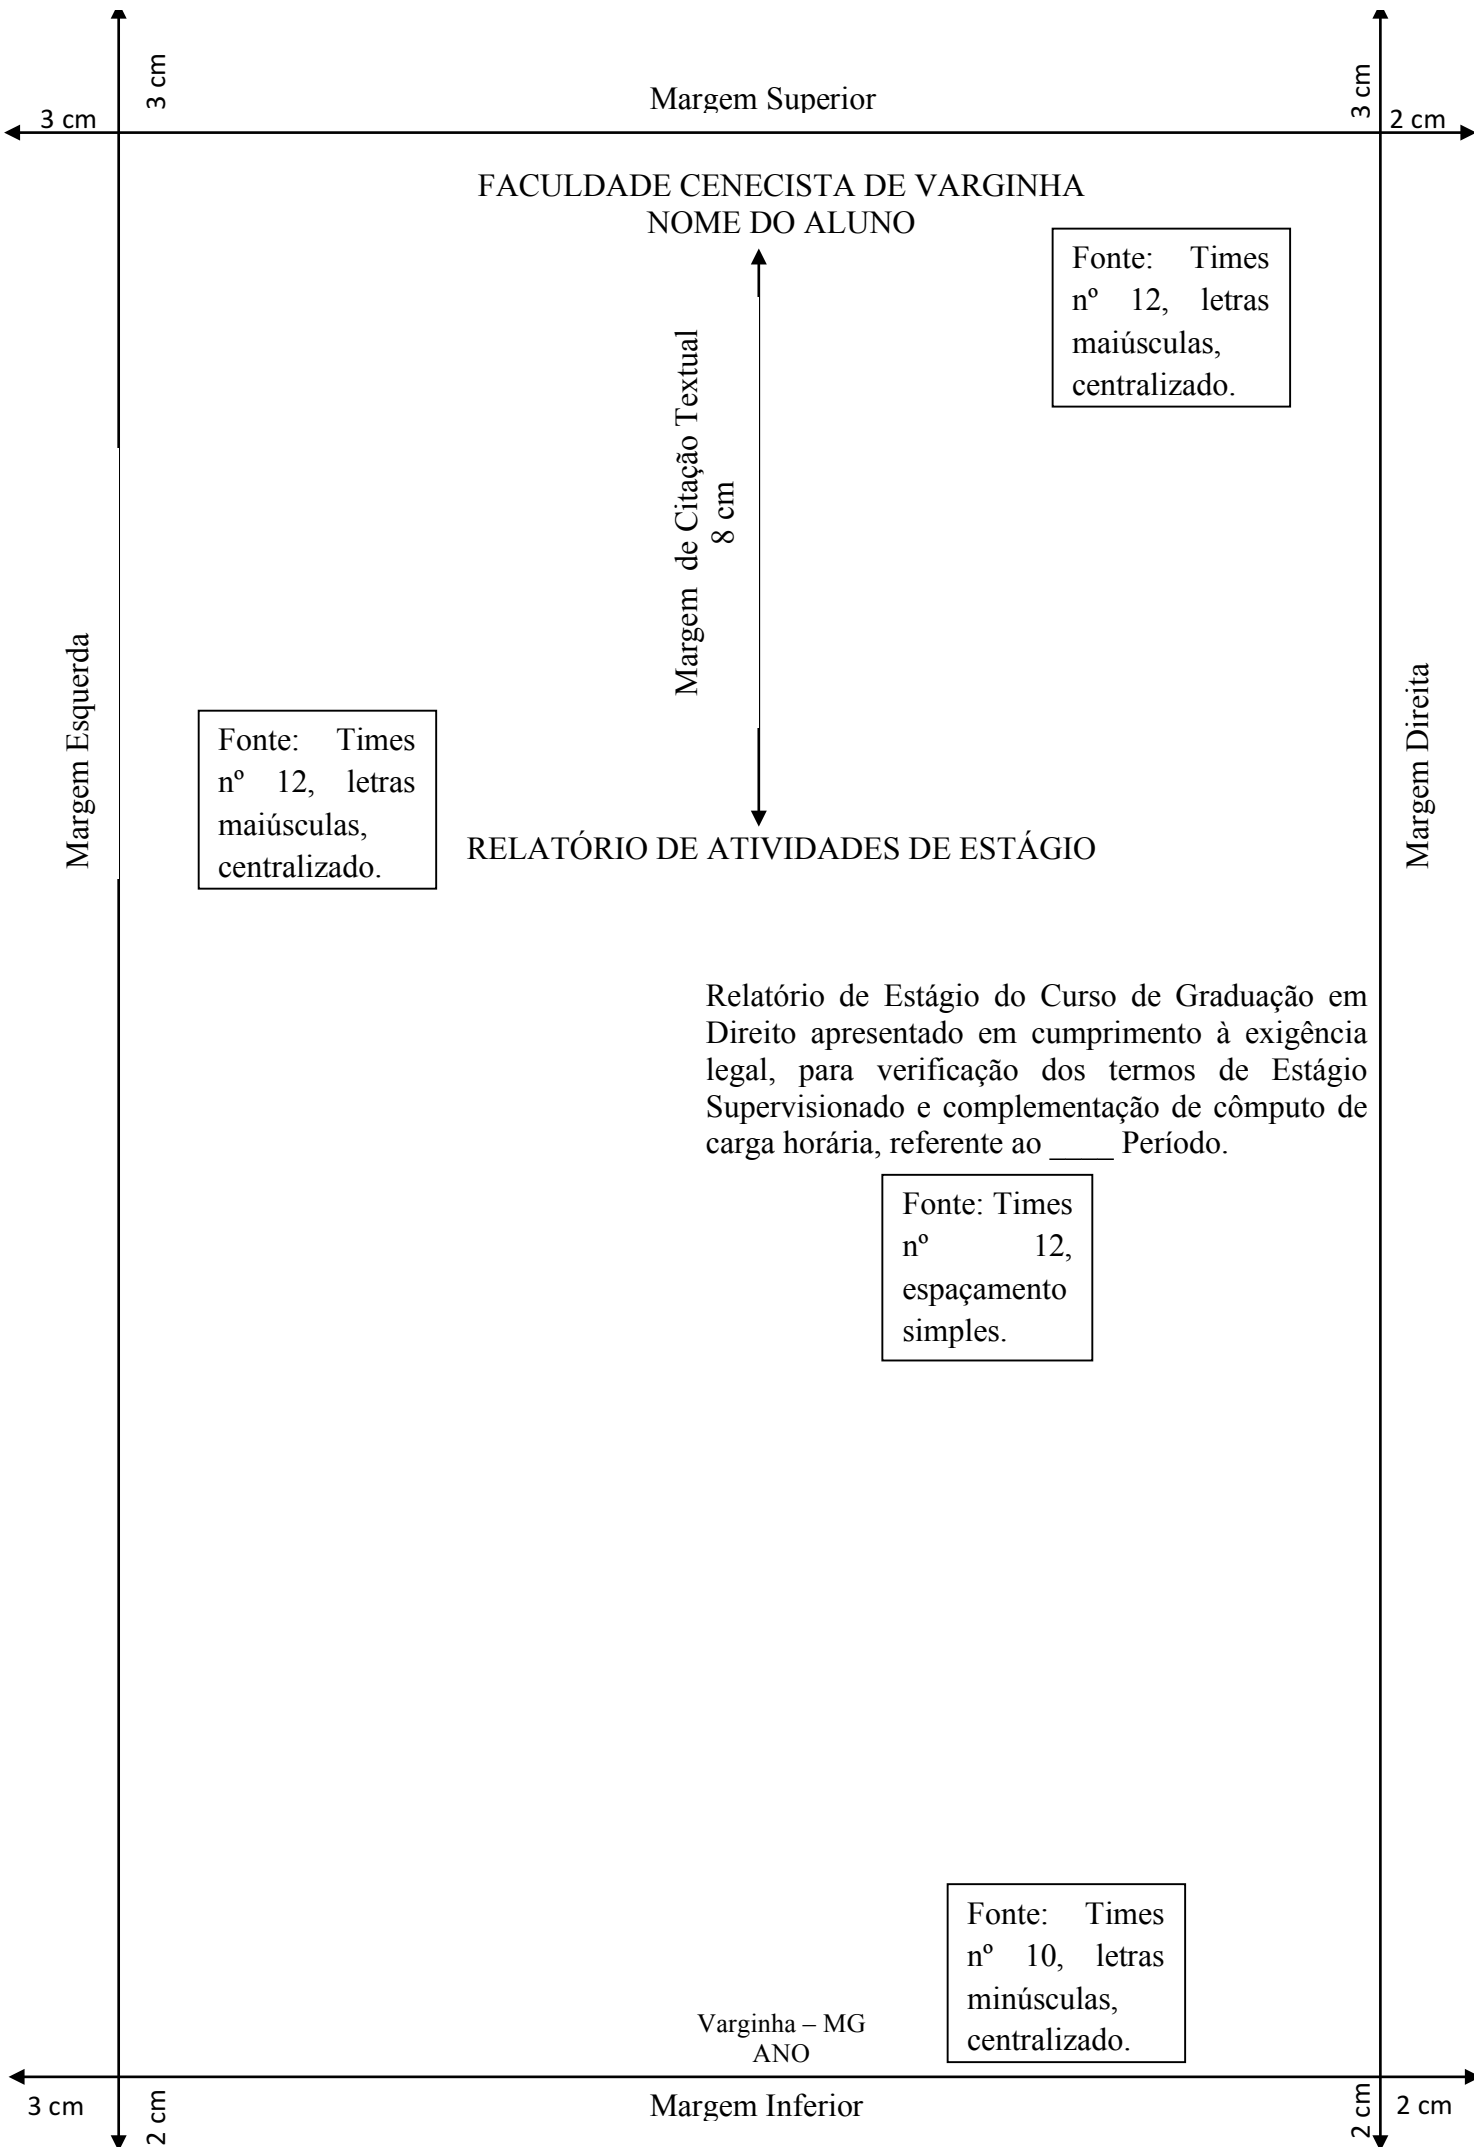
3 cm

3 cm

Margem Superior

3 cm

2 cm

FACULDADE CENECISTA DE VARGINHA
NOME DO ALUNO

Fonte: Times nº 12, letras maiúsculas, centralizado.

Margem de Citação Textual
8 cm

Margem Esquerda

Margem Direita

Fonte: Times nº 12, letras maiúsculas, centralizado.

RELATÓRIO DE ATIVIDADES DE ESTÁGIO

Relatório de Estágio do Curso de Graduação em Direito apresentado em cumprimento à exigência legal, para verificação dos termos de Estágio Supervisionado e complementação de cômputo de carga horária, referente ao ____ Período.

Fonte: Times nº 12, espaçamento simples.

Fonte: Times nº 10, letras minúsculas, centralizado.

Varginha – MG
ANO

3 cm

2 cm

Margem Inferior

2 cm

2 cm